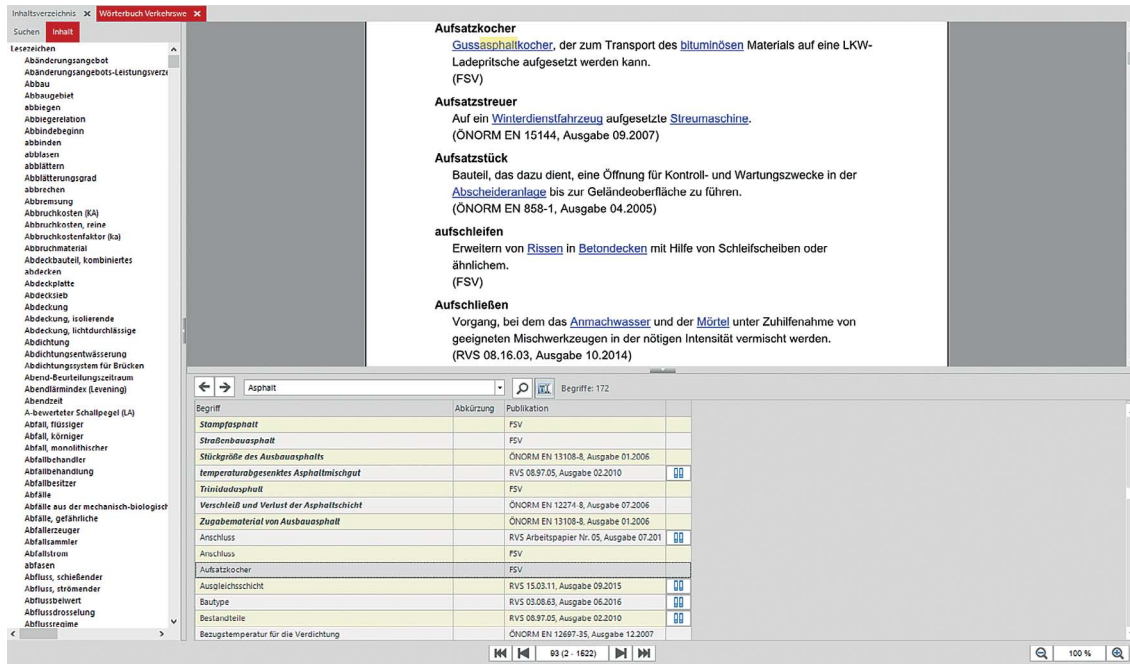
Inhaltsverzeichnis ✕ Wörterbuch Verkehrswe ✕

Suchen Inhalt

Lesezeichen
Abänderungsangebot
Abänderungsangebots-Leistungsverz
Abbau
Abbaugebiet
abbiegen
Abbiegerelation
Abbindebeginn
abbinden
abblasen
abblättern
Abblätterungsgrad
abbrechen
Abbremsung
Abbruchkosten (KA)
Abbruchkosten, reine
Abbruchkostenfaktor (ka)
Abbruchmaterial
Abdeckbauteil, kombiniertes
abdecken
Abdeckplatte
Abdecksieb
Abdeckung
Abdeckung, isolierende
Abdeckung, lichtdurchlässige
Abdichtung
Abdichtungsentwässerung
Abdichtungssystem für Brücken
Abend-Beurteilungszeitraum
Abendlärmindex (Levening)
Abendzeit
A-bewerteter Schallpegel (LA)
Abfall, flüssiger
Abfall, körniger
Abfall, monolithischer
Abfallbehandler
Abfallbehandlung
Abfallbesitzer
Abfälle
Abfälle aus der mechanisch-biologisch
Abfälle, gefährliche
Abfallerzeuger
Abfallsammler
Abfallstrom
abfasen
Abfluss, schießender
Abfluss, strömender
Abflussbeiwert
Abflussdrosselung
Abflussregime

Aufsatzkocher
Gussasphaltkocher, der zum Transport des bituminösen Materials auf eine LKW-Ladepritsche aufgesetzt werden kann.
(FSV)

Aufsatzstreuer
Auf ein Winterdienstfahrzeug aufgesetzte Streumaschine.
(ÖNORM EN 15144, Ausgabe 09.2007)

Aufsatzstück
Bauteil, das dazu dient, eine Öffnung für Kontroll- und Wartungszwecke in der Abscheideranlage bis zur Geländeoberfläche zu führen.
(ÖNORM EN 858-1, Ausgabe 04.2005)

aufschleifen
Erweitern von Rissen in Betondecken mit Hilfe von Schleifscheiben oder ähnlichem.
(FSV)

Aufschließen
Vorgang, bei dem das Anmachwasser und der Mörtel unter Zuhilfenahme von geeigneten Mischwerkzeugen in der nötigen Intensität vermischt werden.
(RVS 08.16.03, Ausgabe 10.2014)

Asphalt Begriffe: 172

| Begriff | Abkürzung | Publikation |
|---|---|---|
| Stampfasphalt | | FSV |
| Straßenbauasphalt | | FSV |
| Stückgröße des Ausbauasphalts | | ÖNORM EN 13108-8, Ausgabe 01.2006 |
| temperaturabgesenktes Asphaltmischgut | | RVS 08.97.05, Ausgabe 02.2010 |
| Trinidadasphalt | | FSV |
| Verschleiß und Verlust der Asphaltschicht | | ÖNORM EN 12274-8, Ausgabe 07.2006 |
| Zugabematerial von Ausbauasphalt | | ÖNORM EN 13108-8, Ausgabe 01.2006 |
| Anschluss | | RVS Arbeitspapier Nr. 05, Ausgabe 07.201 |
| Anschluss | | FSV |
| Aufsatzkocher | | FSV |
| Ausgleichsschicht | | RVS 15.03.11, Ausgabe 09.2015 |
| Bautype | | RVS 03.08.63, Ausgabe 06.2016 |
| Bestandteile | | RVS 08.97.05, Ausgabe 02.2010 |
| Bezugstemperatur für die Verdichtung | | ÖNORM EN 12697-35, Ausgabe 12.2007 |

93 (2 - 1522)

100 %